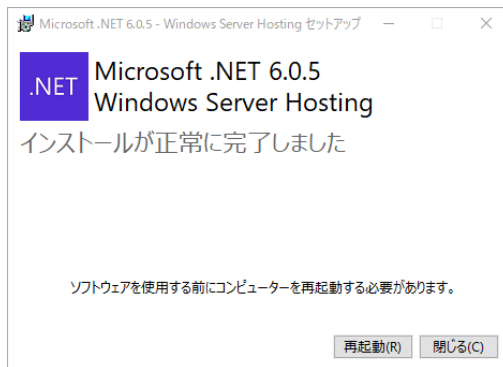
Microsoft .NET 6.0.5 - Windows Server Hosting セットアップ

.NET

Microsoft .NET 6.0.5
Windows Server Hosting

インストールが正常に完了しました

ソフトウェアを使用する前にコンピューターを再起動する必要があります。

再起動(R) 閉じる(C)